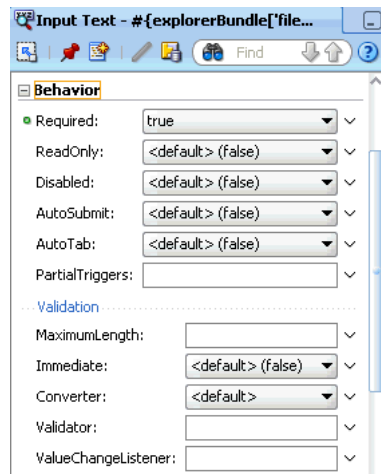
Input Text - #{explorerBundle['file...

Find

Behavior

Required: true

ReadOnly: <default> (false)

Disabled: <default> (false)

AutoSubmit: <default> (false)

AutoTab: <default> (false)

PartialTriggers:

Validation

MaximumLength:

Immediate: <default> (false)

Converter: <default>

Validator:

ValueChangeListener: